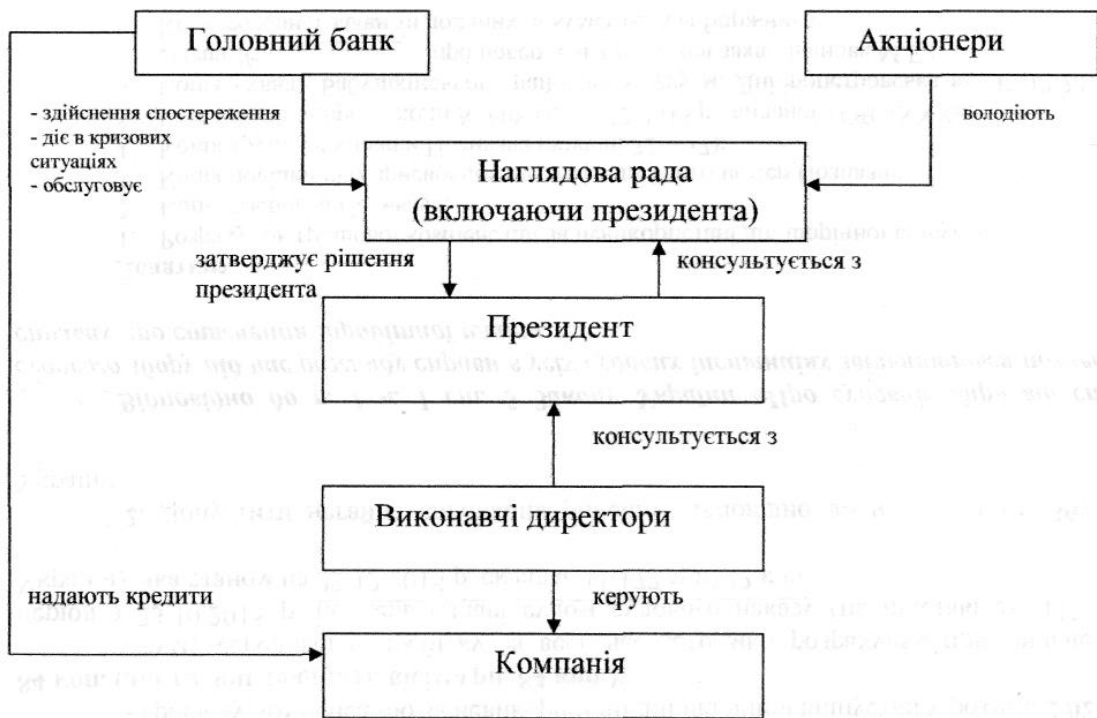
Головний банк

Акціонери

- здійснення спостереження
- діє в кризових ситуаціях
- обслуговує

володіють

Наглядова рада (включаючи президента)

затверджує рішення президента

консультується з

Президент

консультується з

Виконавчі директори

надають кредити

керують

Компанія